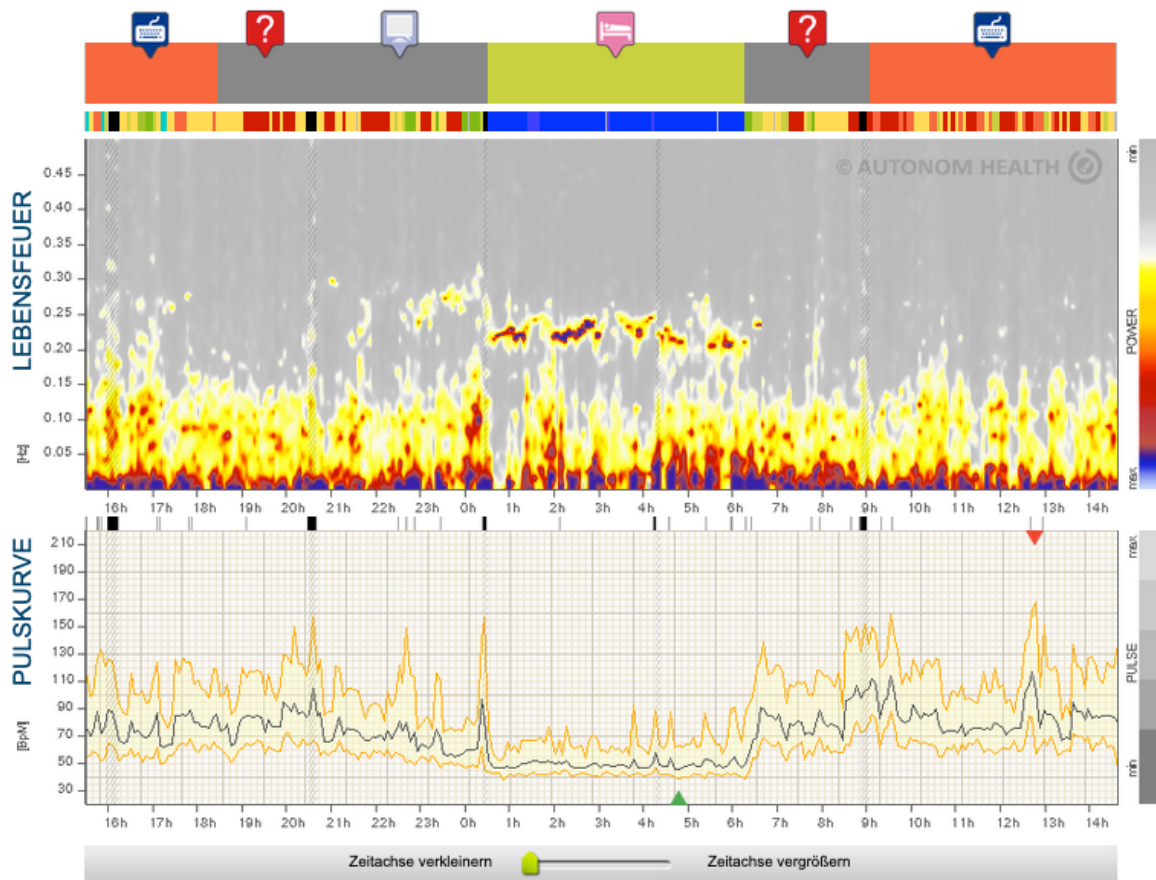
?
?

© AUTONOM HEALTH

LEBENSFEUER
0.45
0.40
0.35
0.30
0.25
0.20
0.15
0.10
0.05
[Hz]

min
POWER
max

16h 17h 18h 19h 20h 21h 22h 23h 0h 1h 2h 3h 4h 5h 6h 7h 8h 9h 10h 11h 12h 13h 14h

PULSKURVE
210
190
170
150
130
110
90
70
50
30
[BpM]

max
PULSE
min

16h 17h 18h 19h 20h 21h 22h 23h 0h 1h 2h 3h 4h 5h 6h 7h 8h 9h 10h 11h 12h 13h 14h

Zeitachse verkleinern
Zeitachse vergrößern